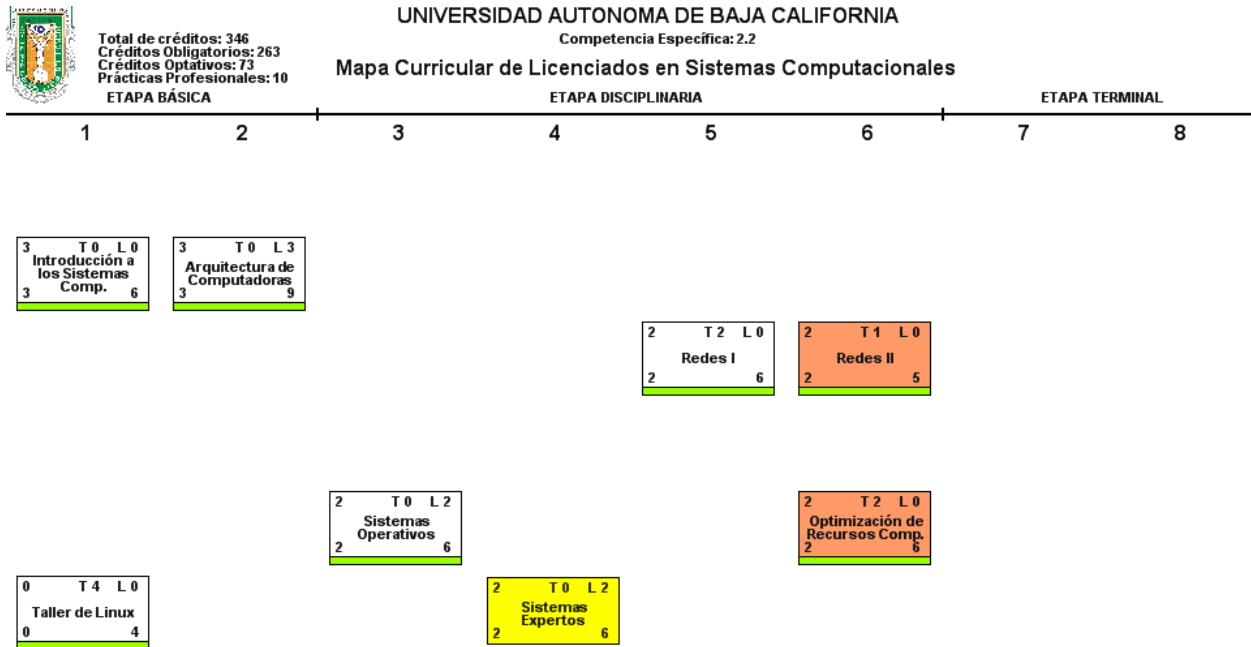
UNIVERSIDAD AUTONOMA DE BAJA CALIFORNIA

Competencia Específica: 2.2

Total de créditos: 346
Créditos Obligatorios: 263
Créditos Optativos: 73
Prácticas Profesionales: 10

Mapa Curricular de Licenciados en Sistemas Computacionales

ETAPA BÁSICA

ETAPA DISCIPLINARIA

ETAPA TERMINAL

1 2 3 4 5 6 7 8

3 T 0 L 0
Introducción a los Sistemas Comp.
3 6

3 T 0 L 3
Arquitectura de Computadoras
3 9

2 T 2 L 0
Redes I
2 6

2 T 1 L 0
Redes II
2 5

2 T 0 L 2
Sistemas Operativos
2 6

2 T 2 L 0
Optimización de Recursos Comp.
2 6

0 T 4 L 0
Taller de Linux
0 4

2 T 0 L 2
Sistemas Expertos
2 6